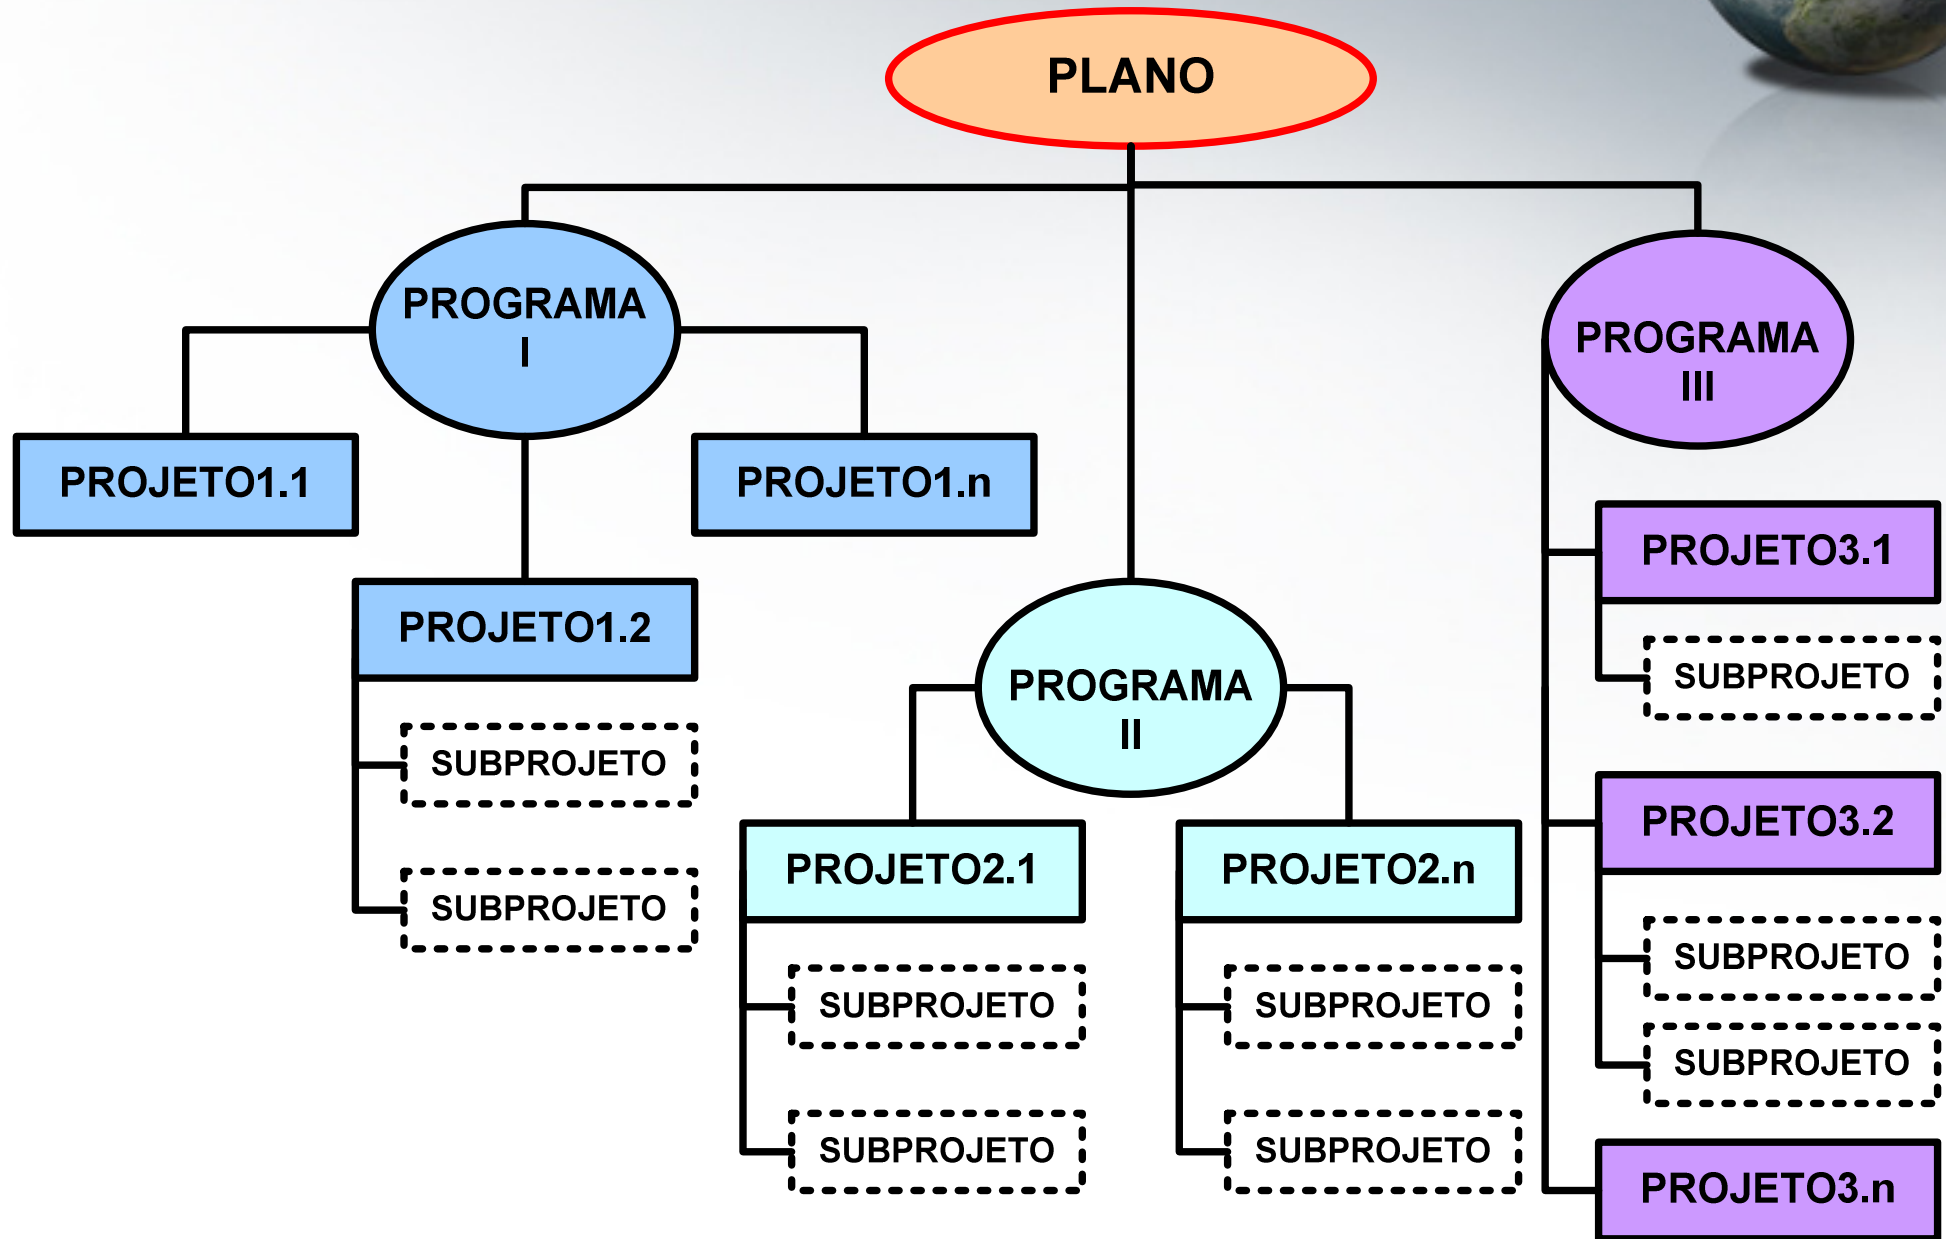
PLANO

PROGRAMA I

PROJETO1.1

PROJETO1.n

PROJETO1.2

SUBPROJETO

SUBPROJETO

PROGRAMA II

PROJETO2.1

SUBPROJETO

SUBPROJETO

PROJETO2.n

SUBPROJETO

SUBPROJETO

PROGRAMA III

PROJETO3.1

SUBPROJETO

PROJETO3.2

SUBPROJETO

SUBPROJETO

PROJETO3.n